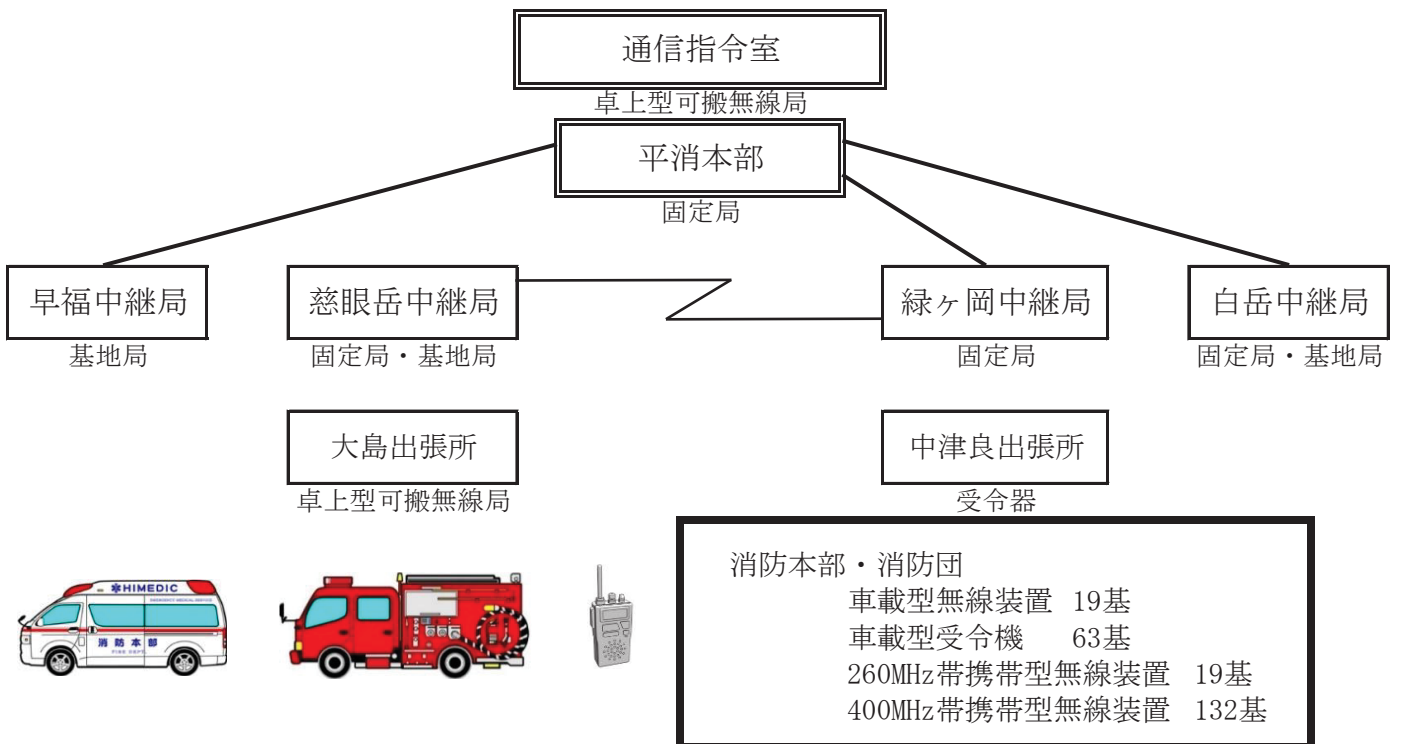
通信指令室

卓上型可搬無線局

平消本部

固定局

早福中継局

基地局

慈眼岳中継局

固定局・基地局

緑ヶ岡中継局

固定局

白岳中継局

固定局・基地局

大島出張所

卓上型可搬無線局

中津良出張所

受令器

HIMEDIC

消防本部

消防本部・消防団
車載型無線装置 19基
車載型受令機 63基
260MHz帯携帯型無線装置 19基
400MHz帯携帯型無線装置 132基